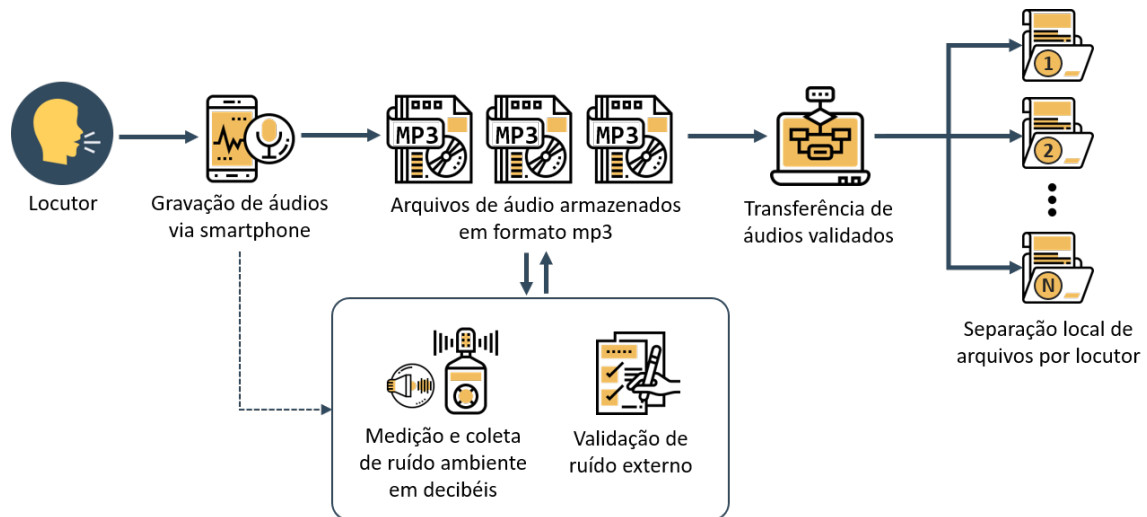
Locutor

Gravação de áudios via smartphone

MP3 MP3 MP3

Arquivos de áudio armazenados em formato mp3

Transferência de áudios validados

1

2

N

Separação local de arquivos por locutor

Medição e coleta de ruído ambiente em decibéis

Validação de ruído externo